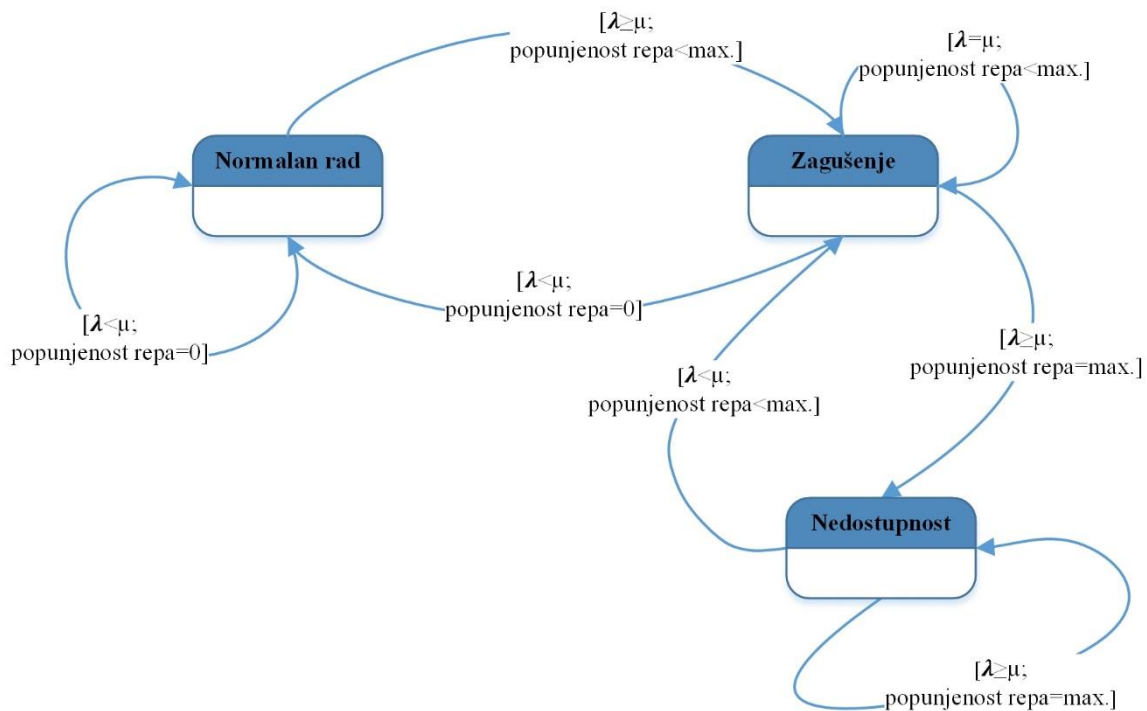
[$\lambda \geq \mu$; popunjenost repa<max.]

[$\lambda = \mu$; popunjenost repa<max.]

Normalan rad

Zagušenje

[$\lambda < \mu$; popunjenost repa=0]

[$\lambda < \mu$; popunjenost repa=0]

[$\lambda \geq \mu$; popunjenost repa=max.]

[$\lambda < \mu$; popunjenost repa<max.]

Nedostupnost

[$\lambda \geq \mu$; popunjenost repa=max.]